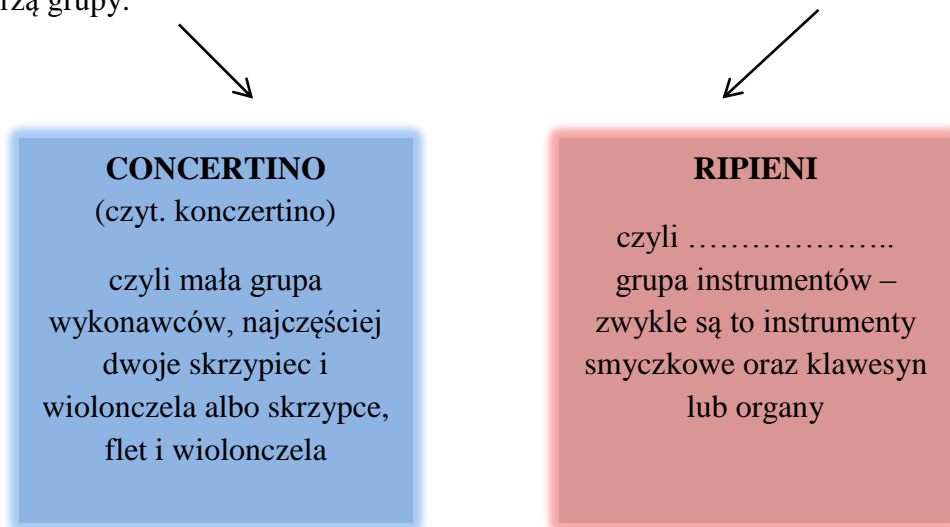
rzą grupy.

**CONCERTINO**
(czyt. koncertino)

czyli mała grupa wykonawców, najczęściej dwoje skrzypiec i wiolonczela albo skrzypce, flet i wiolonczela

**RIPIENI**

czyli ……………….. grupa instrumentów – zwykle są to instrumenty smyczkowe oraz klawesyn lub organy